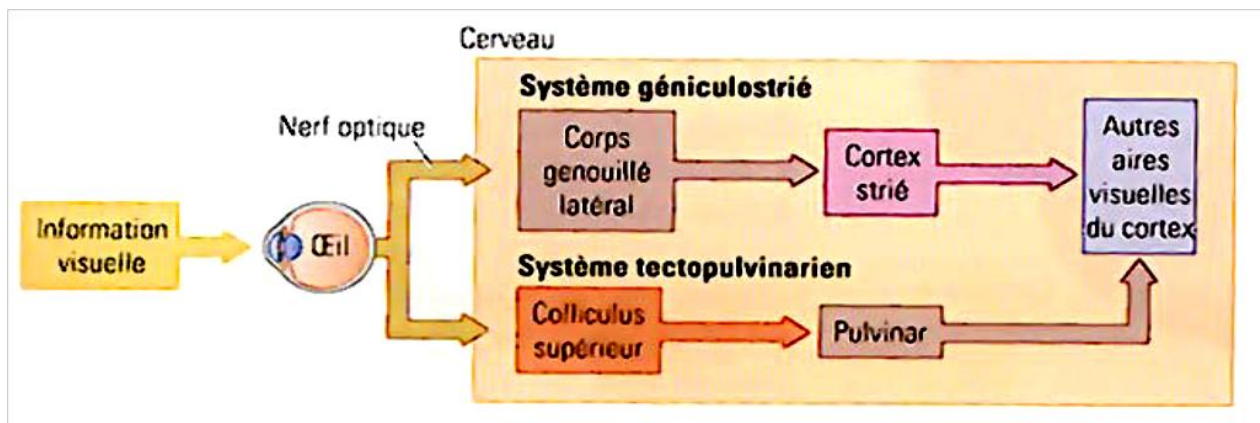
Cerveau

Système géniculostrié

Nerf optique

Information visuelle

Œil

Corps genouillé latéral

Cortex strié

Autres aires visuelles du cortex

Système tectopulvinarien

Colliculus supérieur

Pulvinar